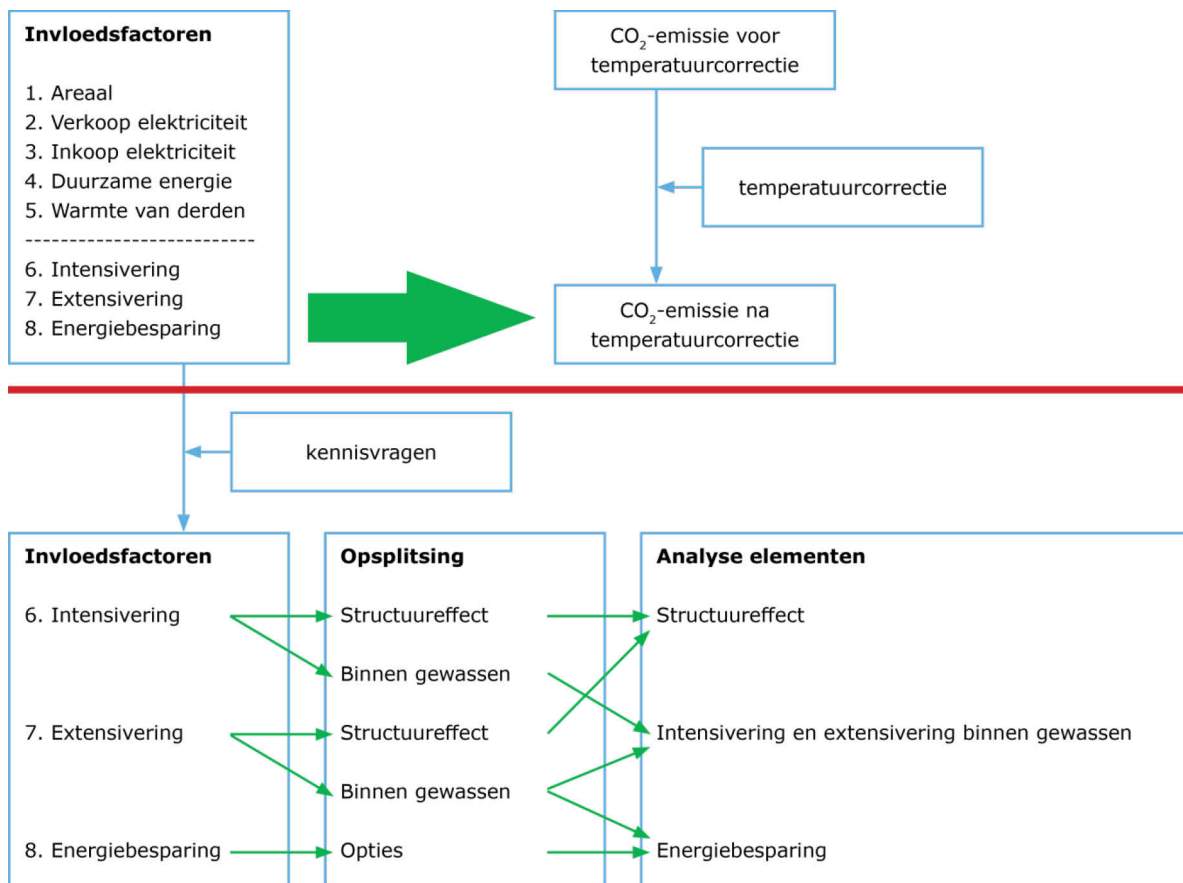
**Invloedsfactoren**

1. Areaal
2. Verkoop elektriciteit
3. Inkoop elektriciteit
4. Duurzame energie
5. Warmte van derden
--------------------------
6. Intensivering
7. Extensivering
8. Energiebesparing

$CO_2$-emissie voor temperatuurcorrectie

temperatuurcorrectie

$CO_2$-emissie na temperatuurcorrectie

kennisvragen

**Invloedsfactoren**

6. Intensivering

7. Extensivering

8. Energiebesparing

**Opsplitsing**

Structuureffect

Binnen gewassen

Structuureffect

Binnen gewassen

Opties

**Analyse elementen**

Structuureffect

Intensivering en extensivering binnen gewassen

Energiebesparing